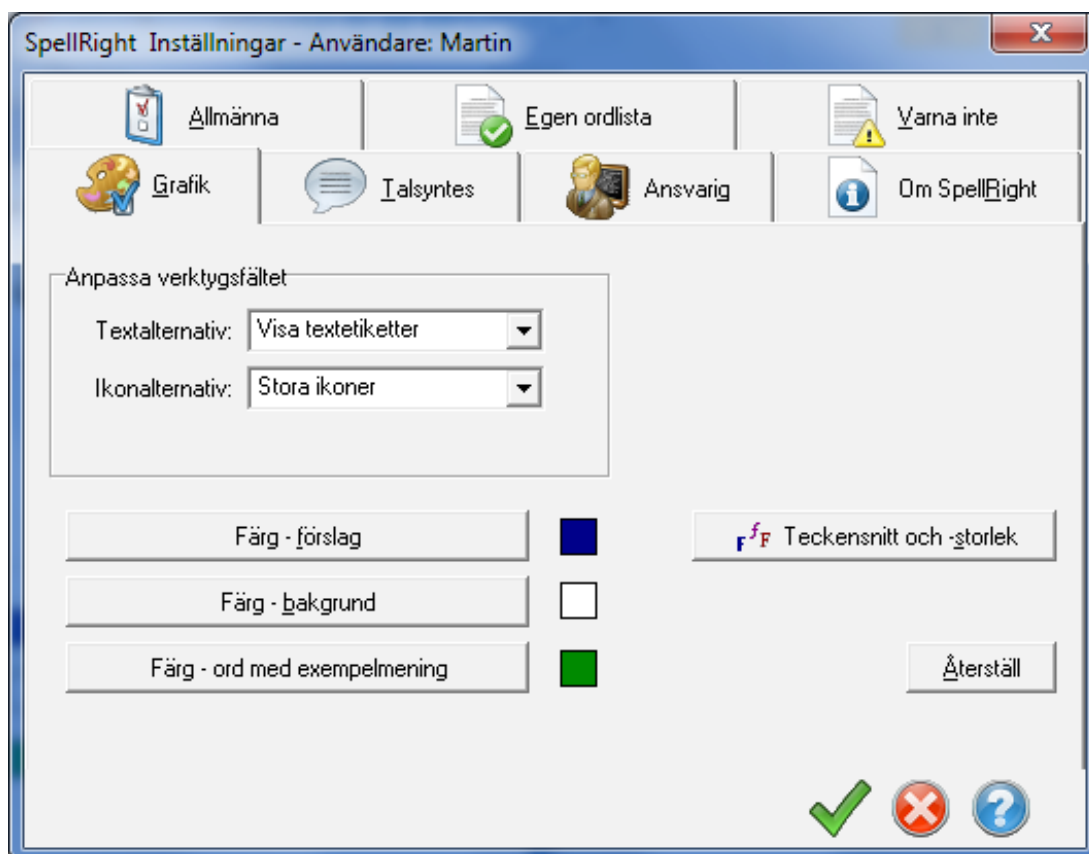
SpellRight Inställningar - Användare: Martin

Allmänna

Egen ordlista

Varna inte

Grafik

Talsyntes

Ansvarig

Om SpellRight

Anpassa verktygsfältet

Textalternativ: Visa textetiketter

Ikonalternativ: Stora ikoner

Färg - förslag

Färg - bakgrund

Färg - ord med exempelmening

Teckensnitt och -storlek

Återställ